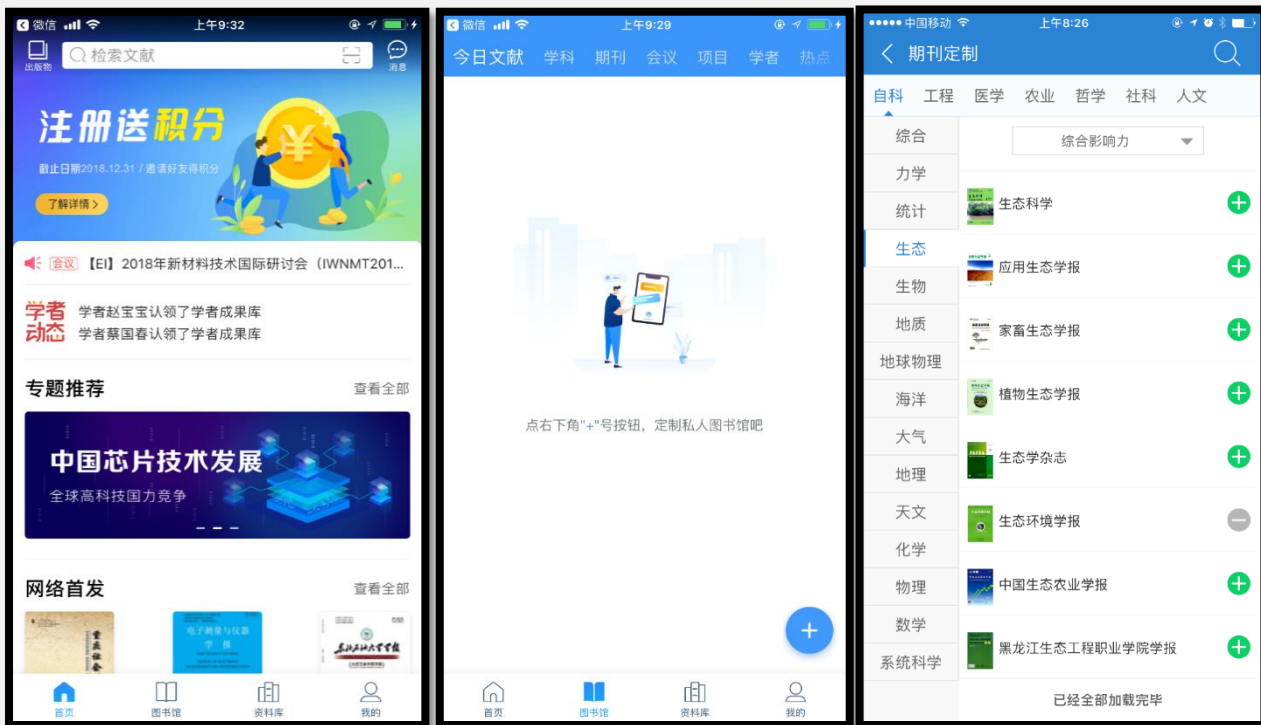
◀ 微信 上午9:32

出版物 检索文献 消息

注册送积分

截止日期2018.12.31 / 邀请好友得积分

了解详情 >

会议 【EI】2018年新材料技术国际研讨会（IWNMT201...

学者动态 学者赵宝宝认领了学者成果库
学者蔡国春认领了学者成果库

专题推荐 查看全部

中国芯片技术发展
全球高科技国力竞争

网络首发 查看全部

电子测量与仪器学报

首页 图书馆 资料库 我的

◀ 微信 上午9:29

今日文献 学科 期刊 会议 项目 学者 热点

点右下角"+"号按钮，定制私人图书馆吧

+

首页 图书馆 资料库 我的

中国移动 上午8:26

期刊定制

自科 工程 医学 农业 哲学 社科 人文

综合
力学
统计
生态
生物
地质
地球物理
海洋
大气
地理
天文
化学
物理
数学
系统科学

综合影响力

生态科学
应用生态学报
家畜生态学报
植物生态学报
生态学杂志
生态环境学报
中国生态农业学报
黑龙江生态工程职业学院学报

已经全部加载完毕